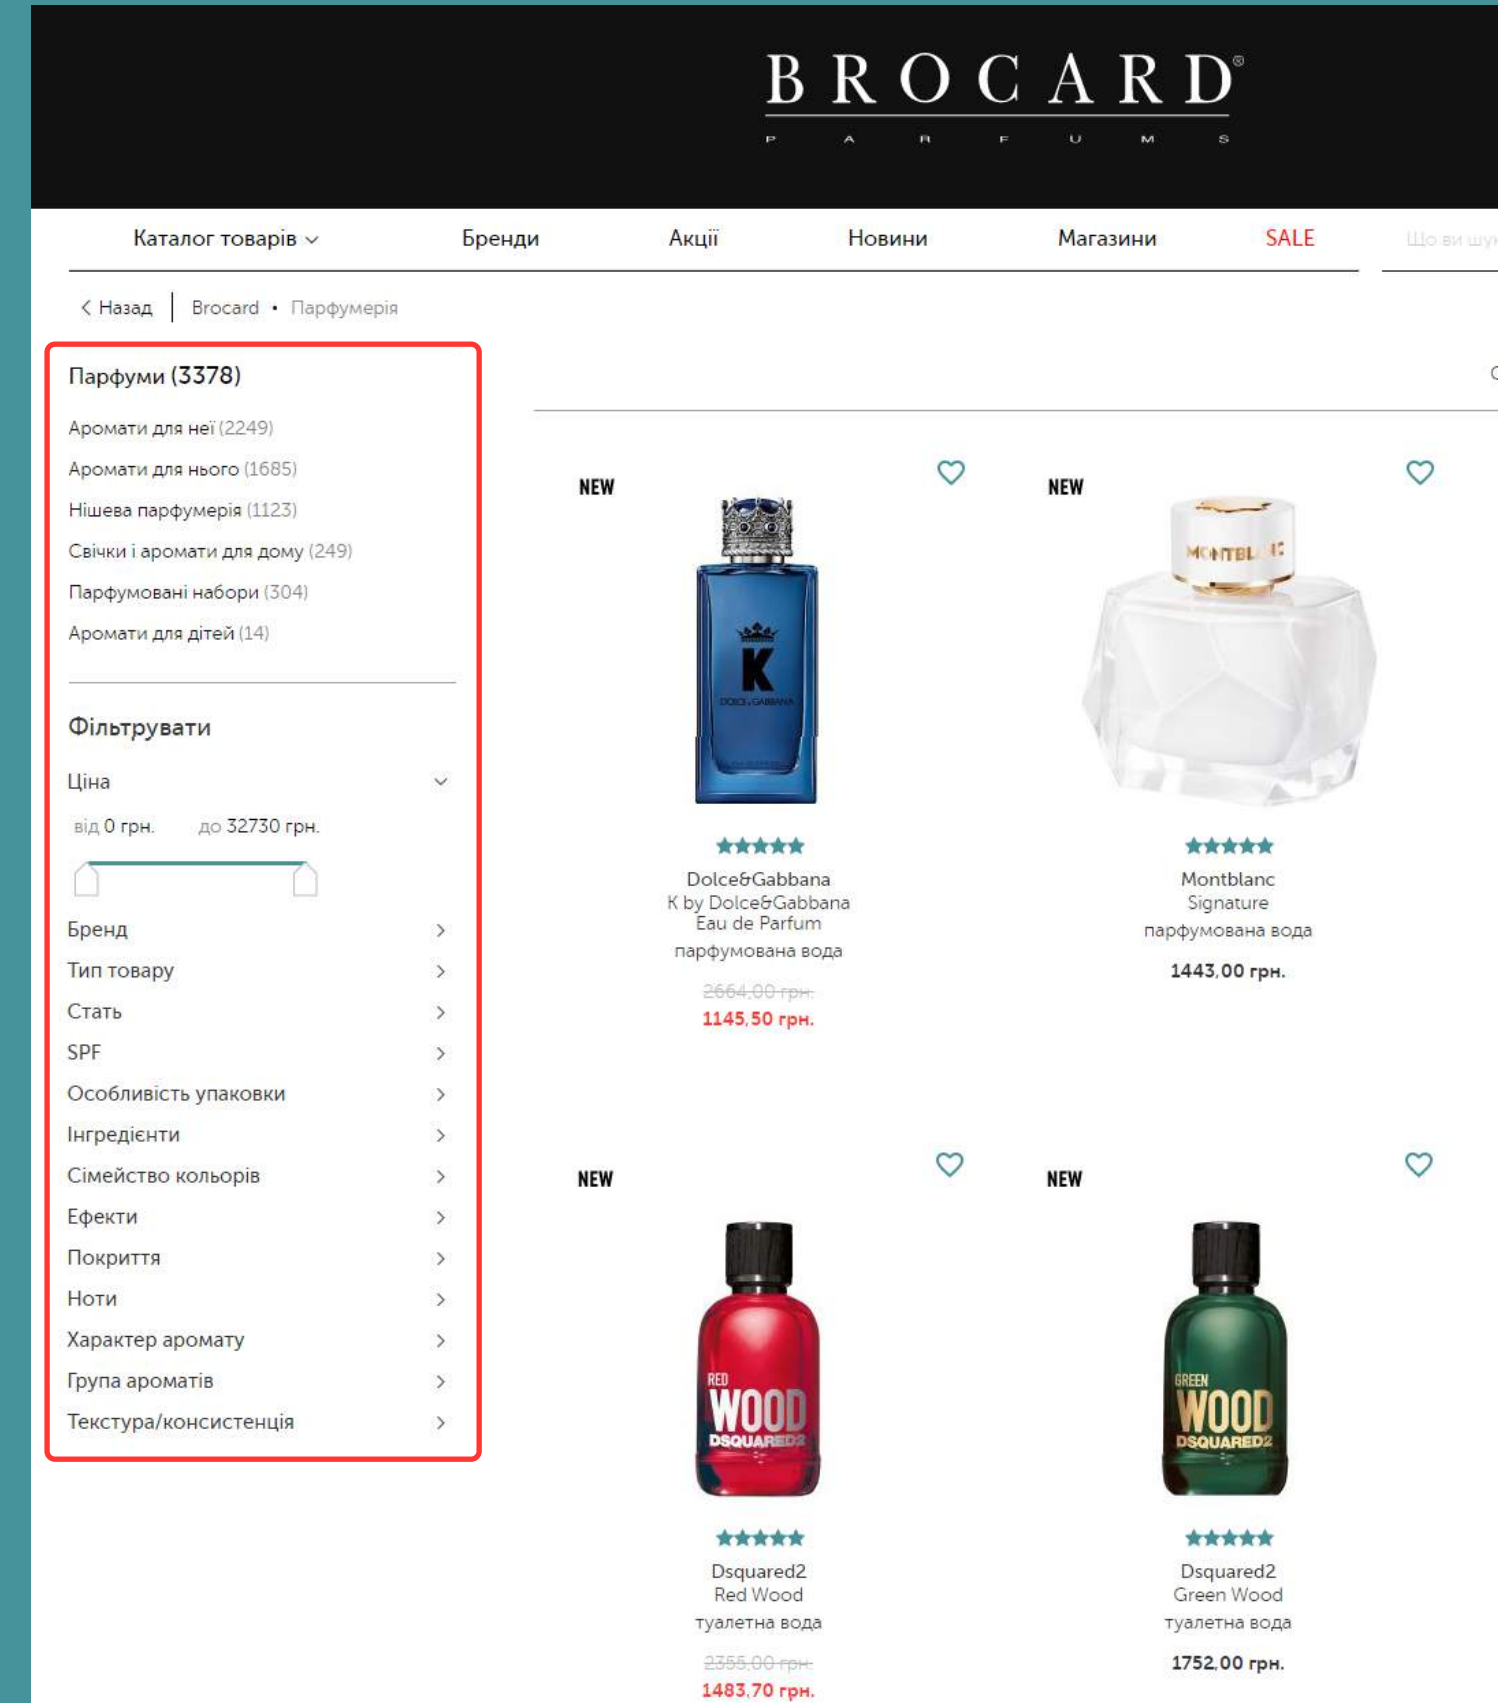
BROCARD®
P A R F U M S

Каталог товарів Бренди Акції Новини Магазини SALE Що ви шу

Назад Brocard • Парфумерія

Парфуми (3378)

Аромати для неї (2249)
Аромати для нього (1685)
Нішева парфумерія (1123)
Свічки і аромати для дому (249)
Парфумовані набори (304)
Аромати для дітей (14)

Фільтрувати

Ціна

від 0 грн. до 32730 грн.

Бренд
Тип товару
Стать
SPF
Особливість упаковки
Інгредієнти
Сімейство кольорів
Ефекти
Покриття
Ноти
Характер аромату
Група ароматів
Текстура/консистенція

NEW

K
DOLCE & GABBANA

Dolce&Gabbana
K by Dolce&Gabbana Eau de Parfum
парфумована вода
2664,00 грн.
1145,50 грн.

NEW

MONTBL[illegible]

Montblanc
Signature
парфумована вода
1443,00 грн.

NEW

RED WOOD DSQUARED2

Dsquared2
Red Wood
туалетна вода
2355,00 грн.
1483,70 грн.

NEW

GREEN WOOD DSQUARED2

Dsquared2
Green Wood
туалетна вода
1752,00 грн.